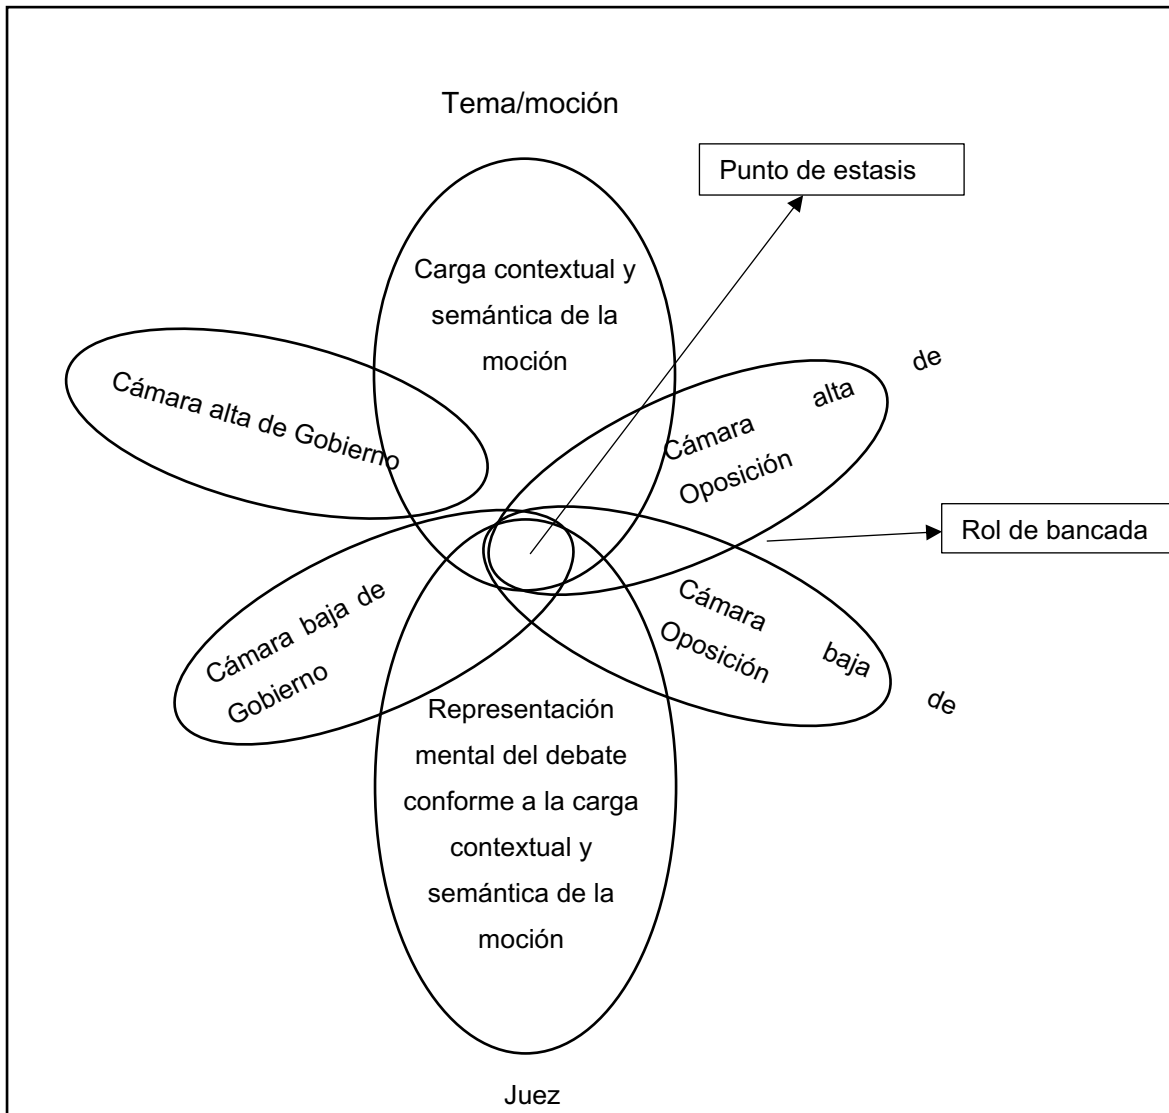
Tema/moción

Punto de estasis

Carga contextual y semántica de la moción

Cámara alta de Gobierno

Cámara alta de Oposición

Rol de bancada

Cámara baja de Gobierno

Cámara baja de Oposición

Representación mental del debate conforme a la carga contextual y semántica de la moción

Juez